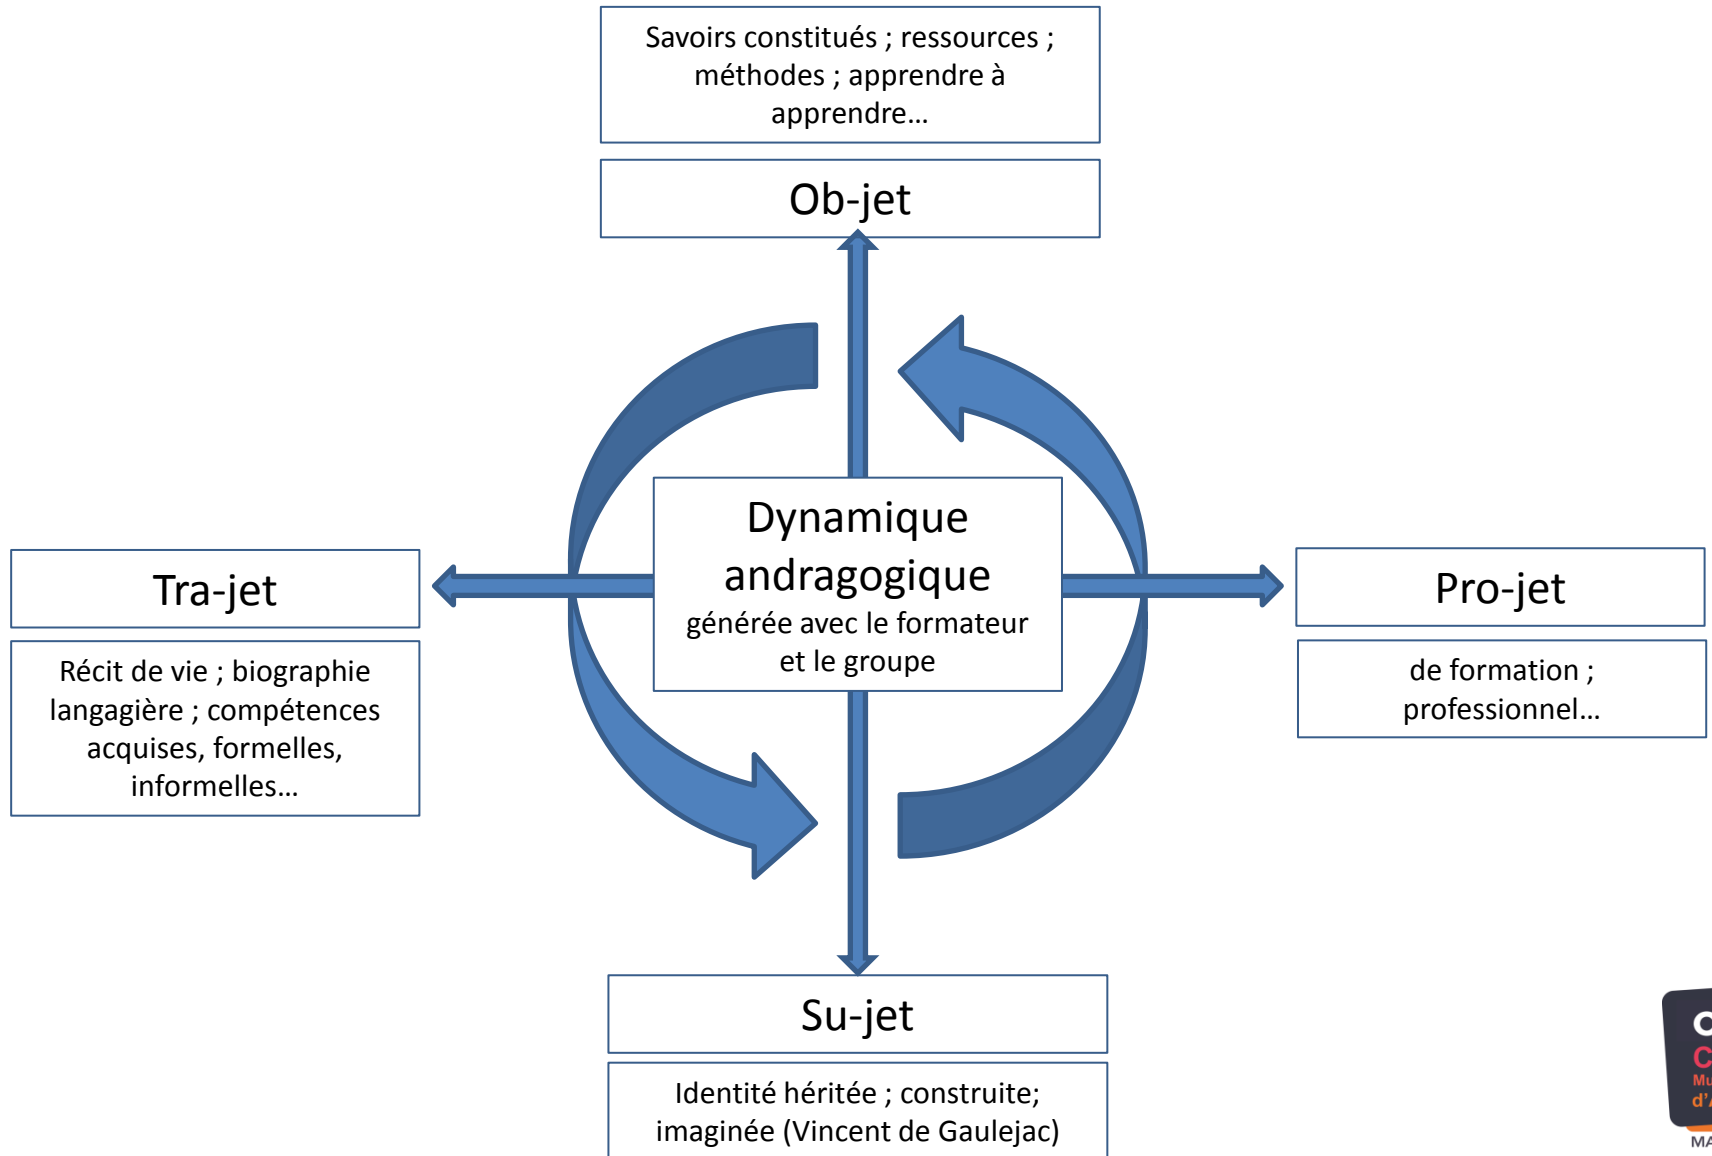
Savoirs constitués ; ressources ; méthodes ; apprendre à apprendre…

Ob-jet

Tra-jet

Récit de vie ; biographie langagière ; compétences acquises, formelles, informelles…

Dynamique andragogique
générée avec le formateur et le groupe

Pro-jet

de formation ; professionnel…

Su-jet

Identité héritée ; construite; imaginée (Vincent de Gaulejac)

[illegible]